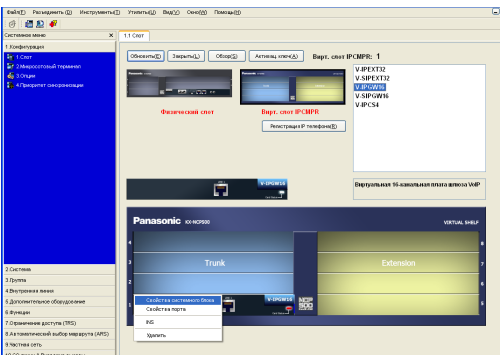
Файл(F) Разъединить(D) Инструменты(T) Утилиты(U) Вид(V) Окно(W) Помощь(H)

Системное меню
1 Конфигурация
1.1 Слот
2 Многостолбный терминал
3 Опции
4 Приоритет синхронизации

1.1 Слот

Обновить(R) Закрыть(C) Обзор(S) Активац. ключ(A) Вирт. слот IPCMPR:

V-IPEXT32
V-SIPEXT32
V-IPGW16
V-SIPGW16
V-IPCS4

Физический слот
Вирт. слот IPCMPR
Регистрация IP телефона(R)

V-IPGW16

Виртуальная 16-канальная плата шлюза VoIP

Panasonic KX-NCP500 VIRTUAL SHELF

Trunk
Extension

V-IPGW16

Свойства системного блока
Свойства порта
INS
Удалить

2 Система
3 Группа
4 Внутренняя линия
5 Дополнительное оборудование
6 Функции
7 Ограничение доступа (TRS)
8 Автоматический выбор маршрута (ARS)
9 Частная сеть